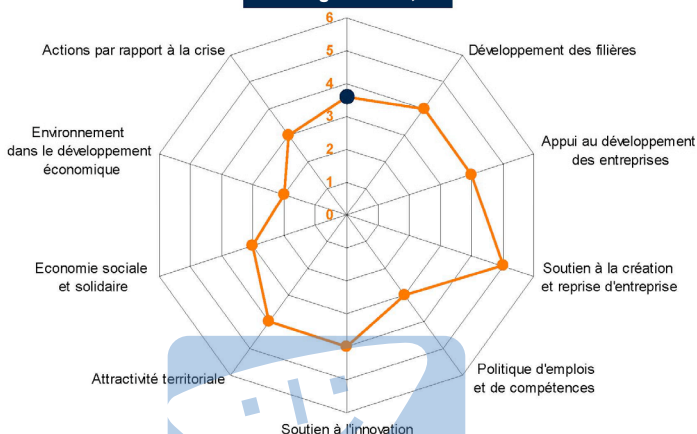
6
5
4
3
2
1
0

Actions par rapport à la crise

Développement des filières

Appui au développement des entreprises

Soutien à la création et reprise d'entreprise

Politique d'emplois et de compétences

Soutien à l'innovation

Attractivité territoriale

Economie sociale et solidaire

Environnement dans le développement économique